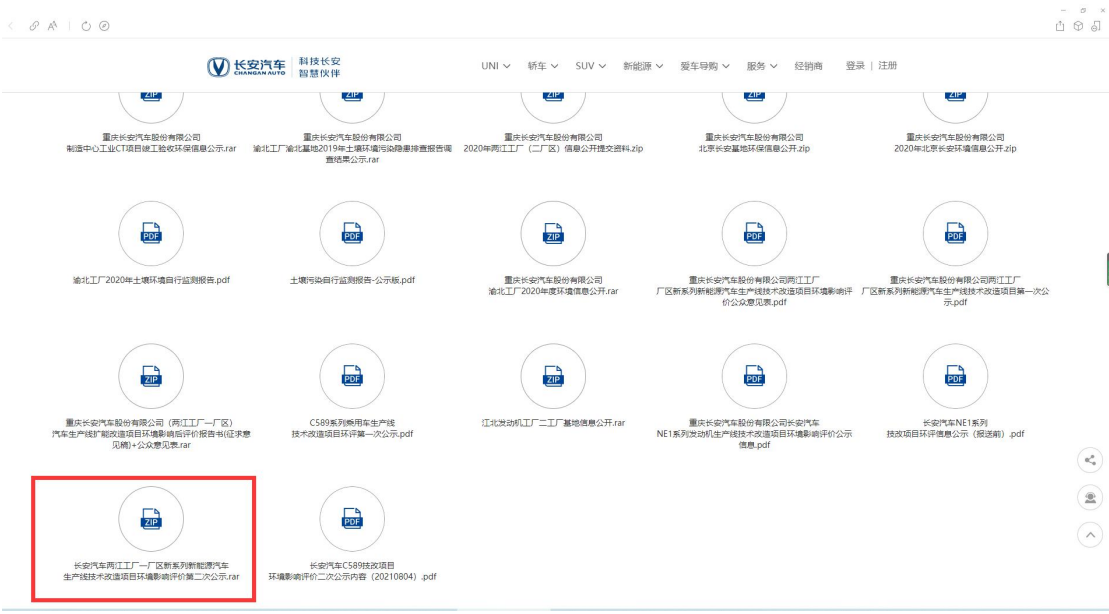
长安汽车 CHANGAN AUTO 科技长安 智慧伙伴

UNI 轿车 SUV 新能源 爱车导购 服务 经销商 登录 | 注册

ZIP
重庆长安汽车股份有限公司 制造中心工业CT项目竣工验收环保信息公示.rar

ZIP
重庆长安汽车股份有限公司 渝北工厂渝北基地2019年土壤环境污染隐患排查报告调查结果公示.rar

ZIP
重庆长安汽车股份有限公司 2020年两江工厂（二厂区）信息公开提交资料.zip

ZIP
重庆长安汽车股份有限公司 北京长安基地环保信息公开.zip

ZIP
重庆长安汽车股份有限公司 2020年北京长安环境信息公开.zip

PDF
渝北工厂2020年土壤环境自行监测报告.pdf

PDF
土壤污染自行监测报告-公示版.pdf

ZIP
重庆长安汽车股份有限公司 渝北工厂2020年度环境信息公开.rar

PDF
重庆长安汽车股份有限公司两江工厂 厂区新系列新能源汽车生产线技术改造项目环境影响评价公众意见表.pdf

PDF
重庆长安汽车股份有限公司两江工厂 厂区新系列新能源汽车生产线技术改造项目第一次公示.pdf

ZIP
重庆长安汽车股份有限公司（两江工厂一厂区） 汽车生产线扩能改造项目环境影响后评价报告书(征求意见稿)+公众意见表.rar

PDF
C589系列乘用车生产线 技术改造项目环评第一次公示.pdf

ZIP
江北发动机工厂二工厂基地信息公开.rar

PDF
重庆长安汽车股份有限公司长安汽车 NE1系列发动机生产线技术改造项目环境影响评价公示信息.pdf

PDF
长安汽车NE1系列 技改项目环评信息公示（报送前）.pdf

ZIP
长安汽车两江工厂一厂区新系列新能源汽车 生产线技术改造项目环境影响评价第二次公示.rar

PDF
长安汽车C589技改项目 环境影响评价二次公示内容（20210804）.pdf